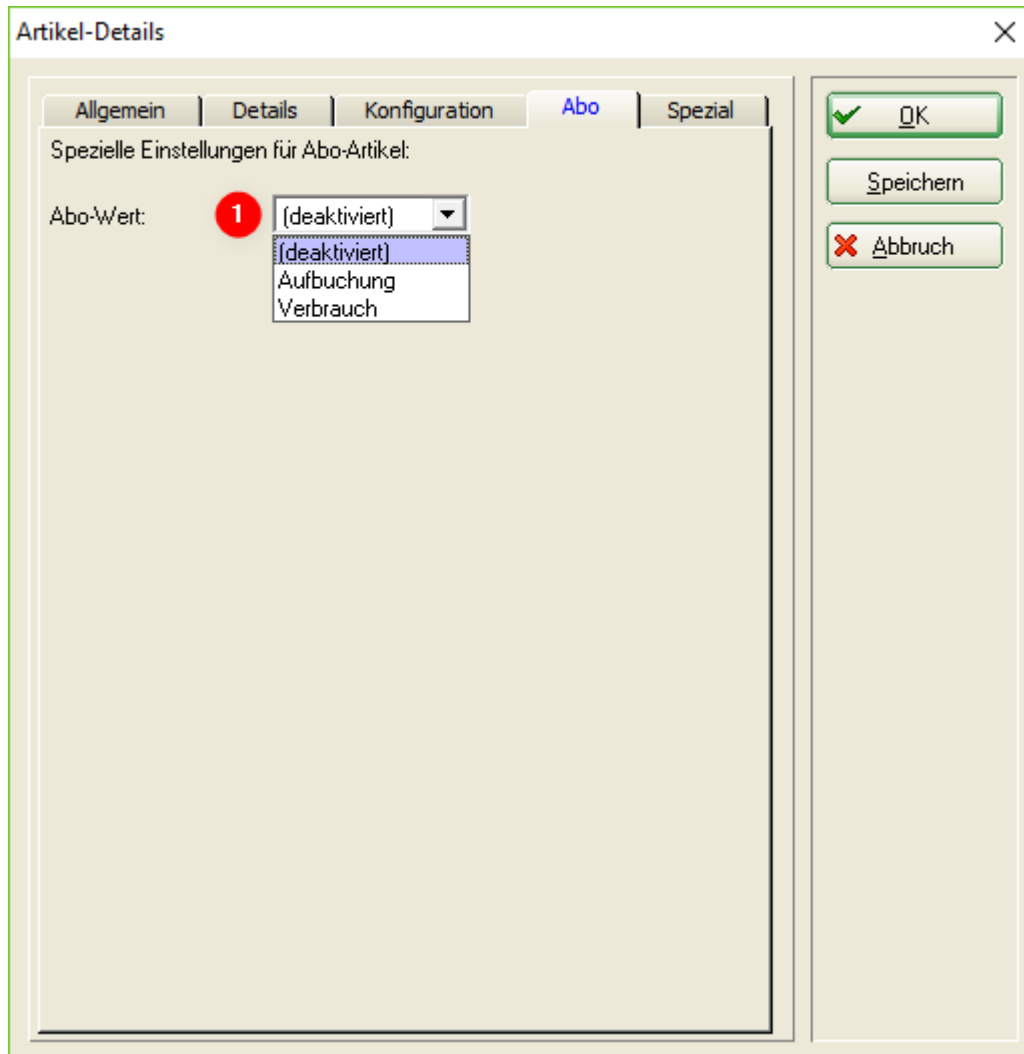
Artikel-Details

×

Allgemein | Details | Konfiguration | Abo | Spezial

Spezielle Einstellungen für Abo-Artikel:

Abo-Wert: 1 (deaktiviert)

(deaktiviert)
Aufbuchung
Verbrauch

OK

Speichern

Abbruch